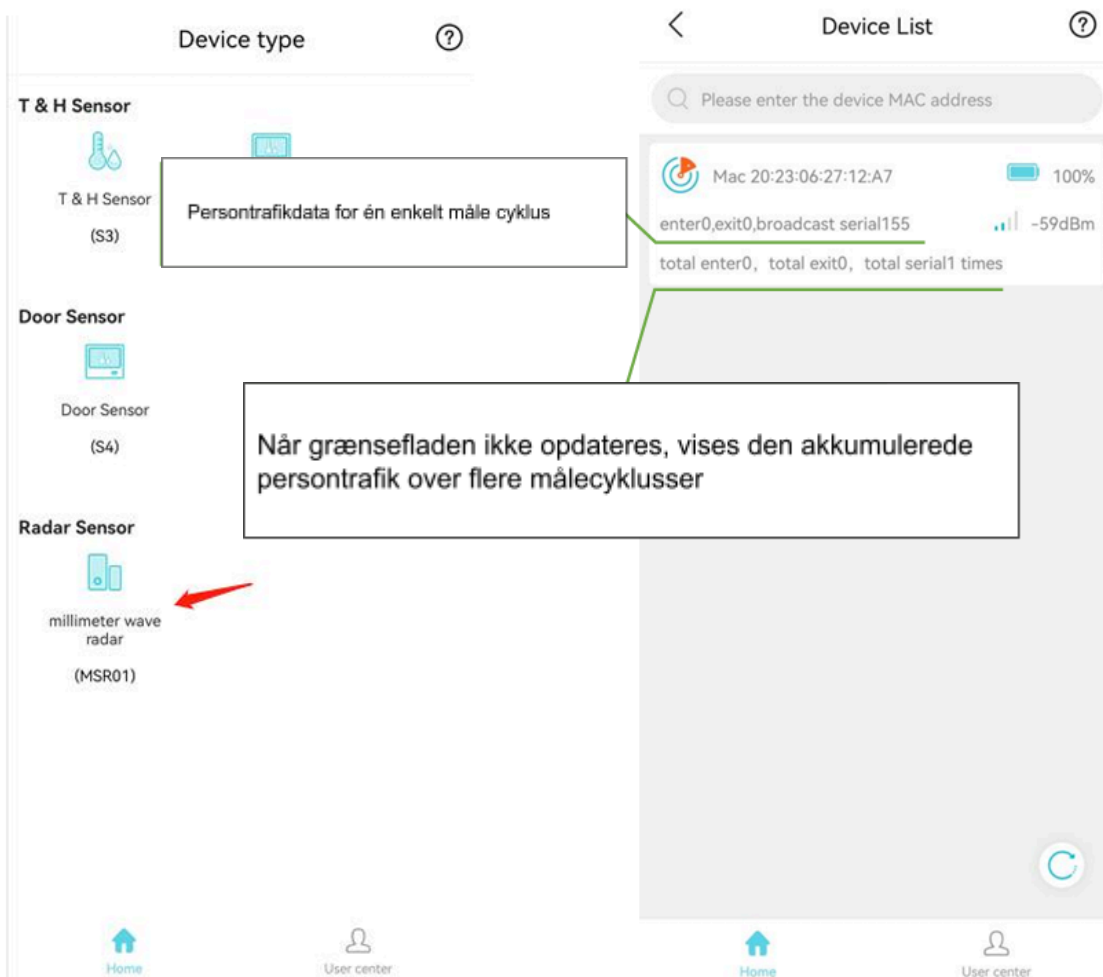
Device type

T & H Sensor

T & H Sensor
(S3)

Persontrafikdata for én enkelt måle cyklus

Door Sensor

Door Sensor
(S4)

Radar Sensor

millimeter wave radar
(MSR01)

Home
User center

Device List

Please enter the device MAC address

Mac 20:23:06:27:12:A7
100%
enter0,exit0,broadcast serial155
-59dBm
total enter0, total exit0, total serial1 times

Når grænsefladen ikke opdateres, vises den akkumulerede persontrafik over flere målecyklusser

Home
User center